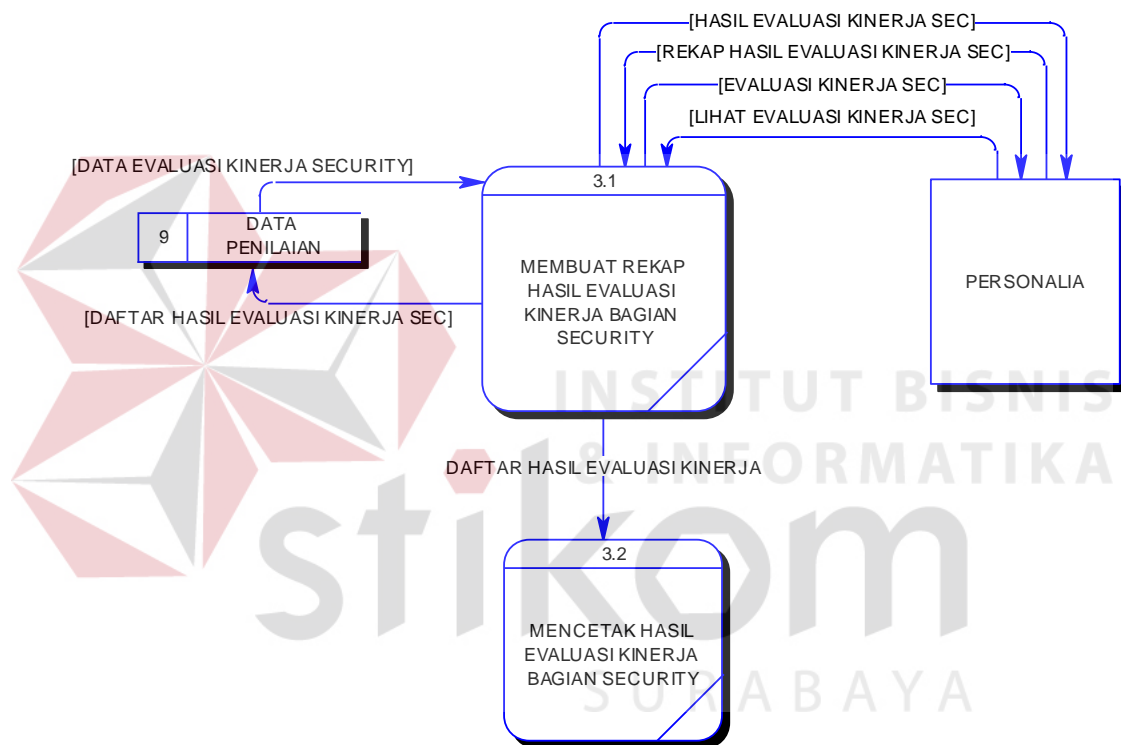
[HASIL EVALUASI KINERJA SEC]

[REKAP HASIL EVALUASI KINERJA SEC]

[EVALUASI KINERJA SEC]

[LIHAT EVALUASI KINERJA SEC]

[DATA EVALUASI KINERJA SECURITY]

9

DATA PENILAIAN

3.1

MEMBUAT REKAP HASIL EVALUASI KINERJA BAGIAN SECURITY

PERSONALIA

[DAFTAR HASIL EVALUASI KINERJA SEC]

DAFTAR HASIL EVALUASI KINERJA

3.2

MENCETAK HASIL EVALUASI KINERJA BAGIAN SECURITY

INSTITUT BISNIS & INFORMATIKA

stikom

SURABAYA